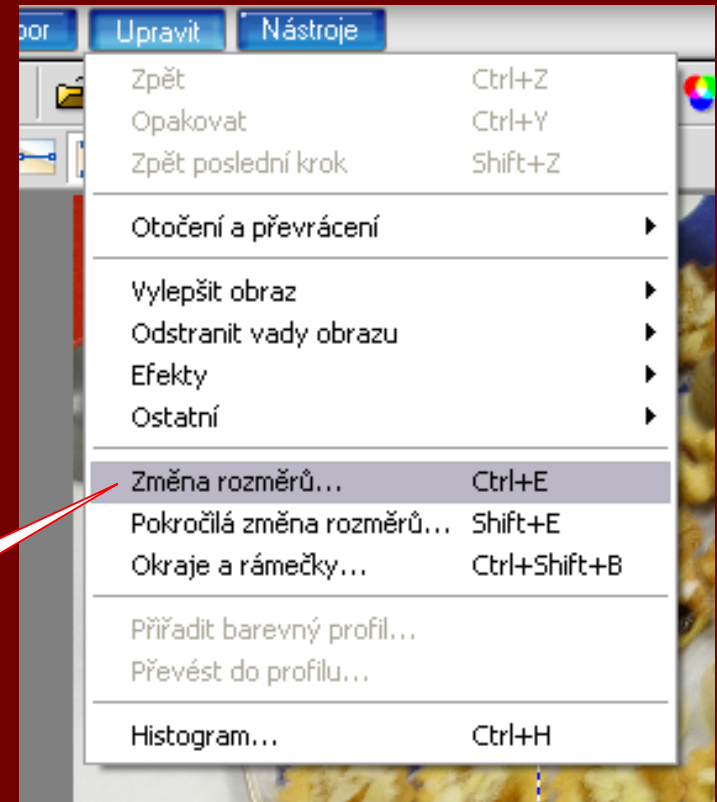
bor Upravit Nástroje

Zpět Ctrl+Z
Opakovat Ctrl+Y
Zpět poslední krok Shift+Z

Otočení a převrácení

Vylepšit obraz
Odstranit vady obrazu
Efekty
Ostatní

Změna rozměrů... Ctrl+E
Pokročilá změna rozměrů... Shift+E
Okraje a rámečky... Ctrl+Shift+B

Přiřadit barevný profil...
Převést do profilu...

Histogram... Ctrl+H